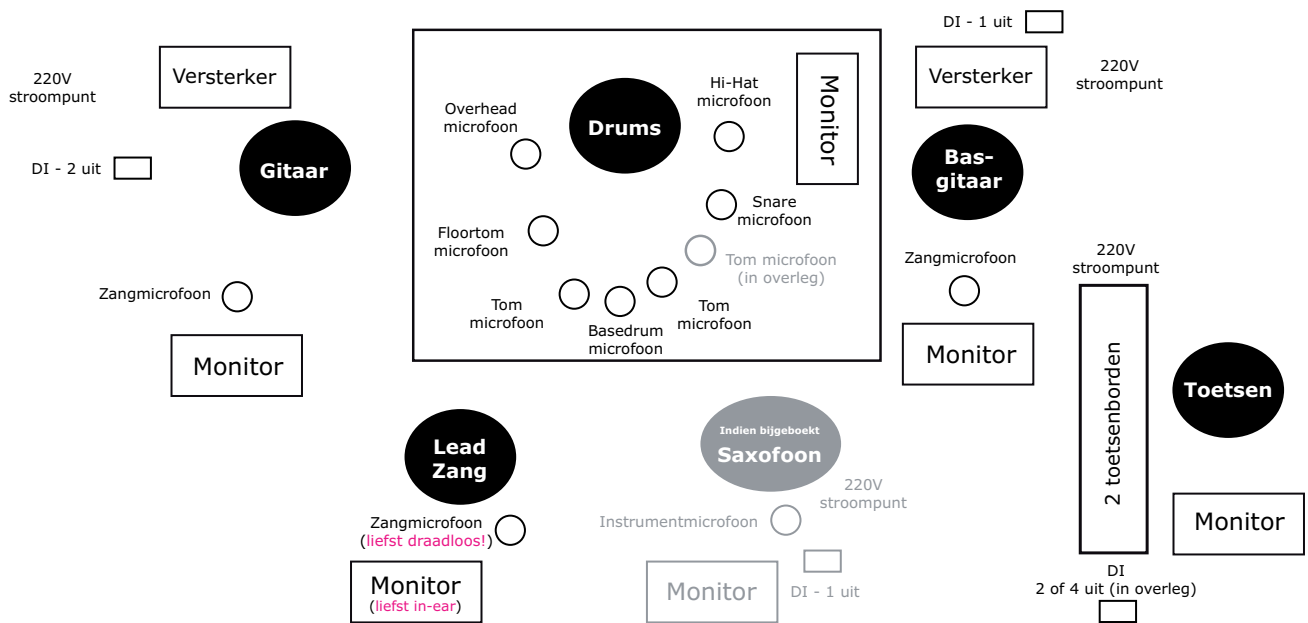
220V stroompunt

Versterker

DI - 2 uit

Gitaar

Zangmicrofoon

Monitor

Overhead microfoon

Drums

Hi-Hat microfoon

Monitor

Floortom microfoon

Snare microfoon

Tom microfoon (in overleg)

Tom microfoon

Basedrum microfoon

Tom microfoon

DI - 1 uit

Versterker

220V stroompunt

Bas-gitaar

Zangmicrofoon

Monitor

220V stroompunt

2 toetsenborden

Toetsen

Monitor

DI 2 of 4 uit (in overleg)

Lead Zang

Zangmicrofoon (liefst draadloos!)

Monitor (liefst in-ear)

Indien bijgeboekt Saxofoon

220V stroompunt

Instrumentmicrofoon

Monitor

DI - 1 uit